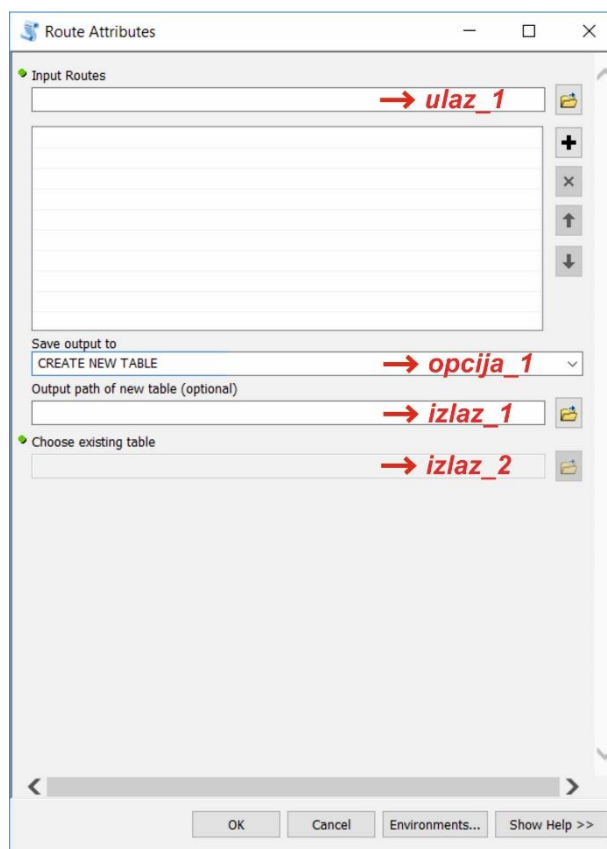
Route Attributes

Input Routes

→ ulaz_1

Save output to

CREATE NEW TABLE

→ opcija_1

Output path of new table (optional)

→ izlaz_1

Choose existing table

→ izlaz_2

OK

Cancel

Environments...

Show Help >>